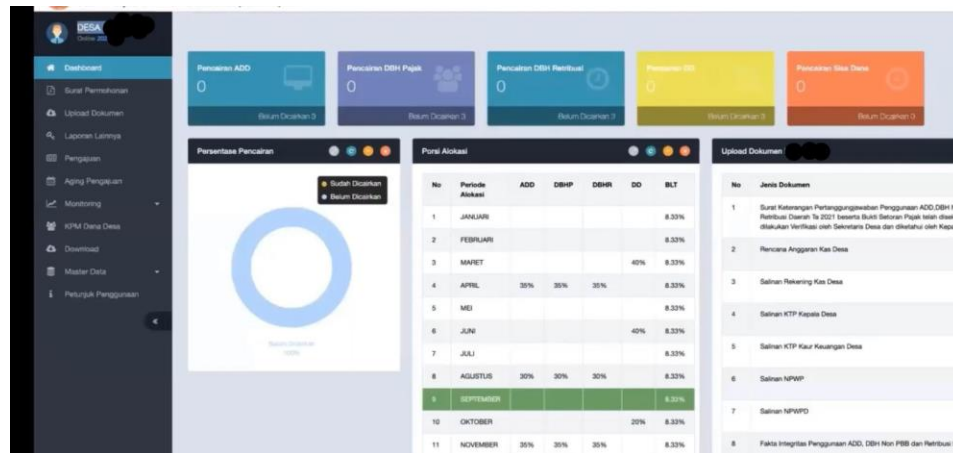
DESA
Online 202

Dashboard
Surat Permohonan
Upload Dokumen
Laporan Lainnya
Pengajuan
Aging Pengajuan
Monitoring
KPM Dana Desa
Download
Master Data
Petunjuk Penggunaan

Pencairan ADD
0
Belum Dicairkan 3

Pencairan DBH Pajak
0
Belum Dicairkan 3

Pencairan DBH Retribusi
0
Belum Dicairkan 3

Pencairan DD
0
Belum Dicairkan 3

Pencairan Sisa Dana
0
Belum Dicairkan 0

Persentase Pencairan
Sudah Dicairkan
Belum Dicairkan
Belum Dicairkan
100%

Porsi Alokasi

| No | Periode Alokasi | ADD | DBHP | DBHR | DD | BLT |
|---|---|---|---|---|---|---|
| 1 | JANUARI | | | | | 8.33% |
| 2 | FEBRUARI | | | | | 8.33% |
| 3 | MARET | | | | 40% | 8.33% |
| 4 | APRIL | 35% | 35% | 35% | | 8.33% |
| 5 | MEI | | | | | 8.33% |
| 6 | JUNI | | | | 40% | 8.33% |
| 7 | JULI | | | | | 8.33% |
| 8 | AGUSTUS | 30% | 30% | 30% | | 8.33% |
| 9 | SEPTEMBER | | | | | 8.33% |
| 10 | OKTOBER | | | | 20% | 8.33% |
| 11 | NOVEMBER | 35% | 35% | 35% | | 8.33% |

Upload Dokumen

| No | Jenis Dokumen |
|---|---|
| 1 | Surat Keterangan Pertanggungjawaban Penggunaan ADD,DBH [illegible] Retribusi Daerah Ta 2021 beserta Bukti Setoran Pajak telah dise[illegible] dilakukan Verifikasi oleh Sekretaris Desa dan diketahui oleh Kepa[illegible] |
| 2 | Rencana Anggaran Kas Desa |
| 3 | Salinan Rekening Kas Desa |
| 4 | Salinan KTP Kepala Desa |
| 5 | Salinan KTP Kaur Keuangan Desa |
| 6 | Salinan NPWP |
| 7 | Salinan NPWPD |
| 8 | Fakta Integritas Penggunaan ADD, DBH Non PBB dan Retribusi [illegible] |